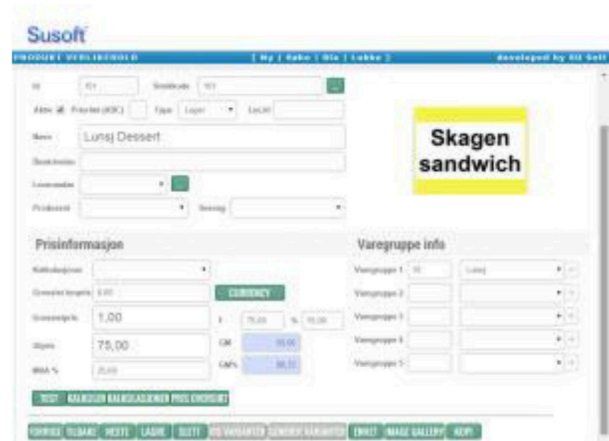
Susoft

PRODUKT VEDLIKEHOLD [ Ny | Søke | Gå | Lukke ] developed by SU Soft

Id 101 Strekkode 101

Aktiv Prioritet (KDC) Type Lager LevId

Navn Lunsj Dessert

Skagen sandwich

Prisinformasjon

CURRENCY

Innpris 1,00

Utpris 75,00

Varegruppe info

Varegruppe 1 Lunsj

Varegruppe 2

Varegruppe 3

Varegruppe 4

Varegruppe 5

TEST KALKULER KALKULASJONER PRIS OVERSIKT

FORRIGE TILBAKE NESTE LAGRE SLETT VIS VARIANTER GENERER VARIANTER ENHET IMAGE GALLERY KOPI